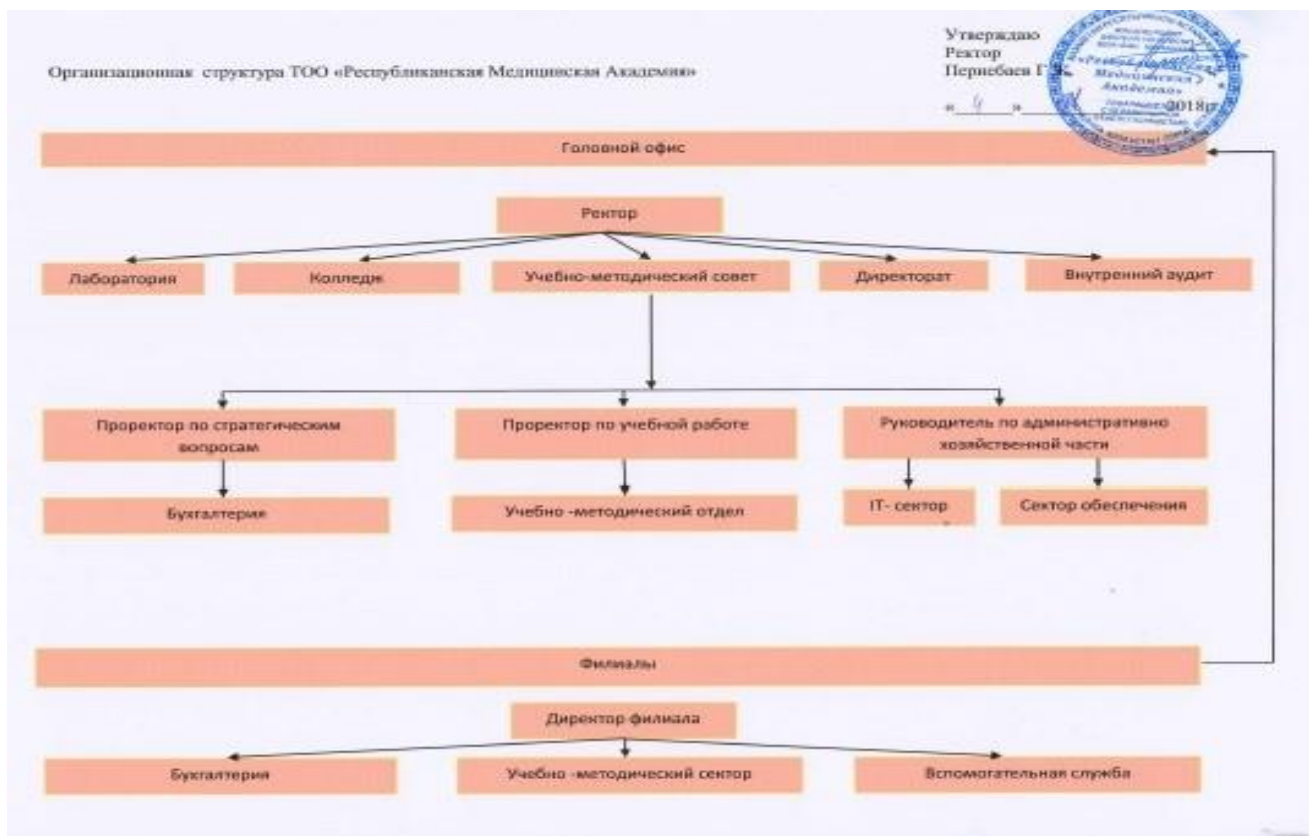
Организационная структура ТОО «Республиканская Медицинская Академия»

Утверждаю
Ректор
Перисбаев Г.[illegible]
«__4__»__________2018г.

«Республиканская Медицинская Академия»

Головной офис

Ректор

Лаборатория

Колледж

Учебно-методический совет

Директорат

Внутренний аудит

Проректор по стратегическим вопросам

Проректор по учебной работе

Руководитель по административно хозяйственной части

Бухгалтерия

Учебно -методический отдел

IT- сектор

Сектор обеспечения

Филиалы

Директор филиала

Бухгалтерия

Учебно -методический сектор

Вспомогательная служба